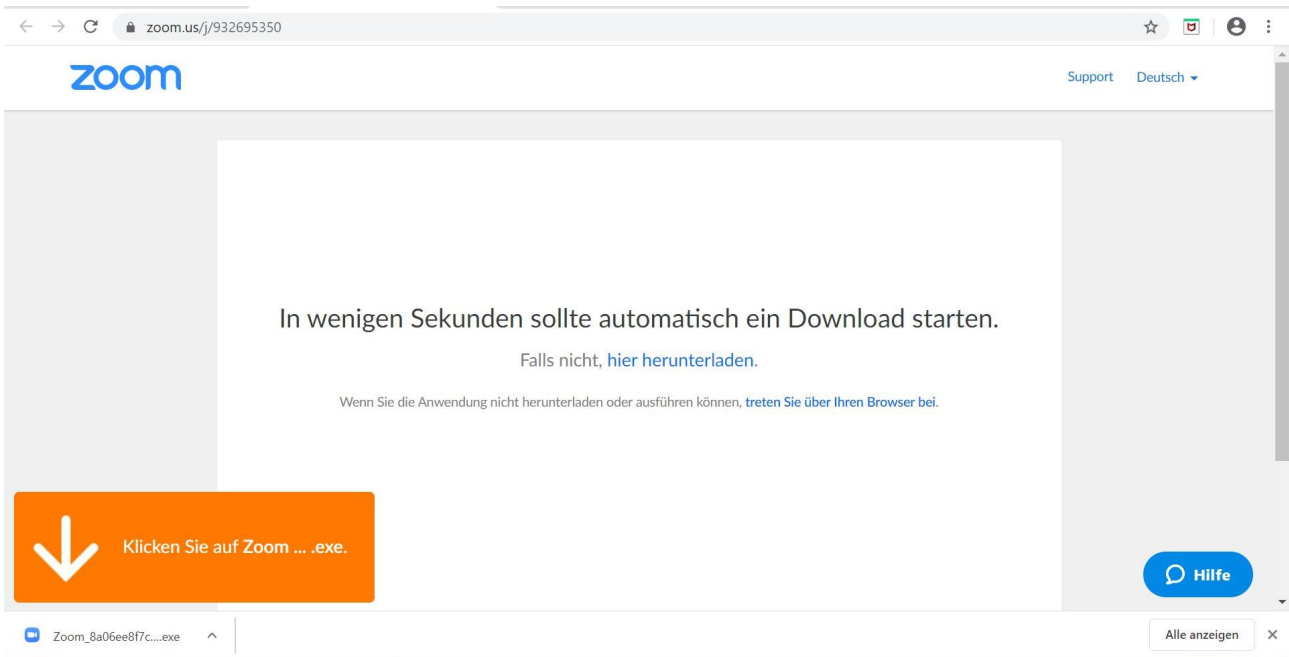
zoom.us/j/932695350

zoom

Support Deutsch

In wenigen Sekunden sollte automatisch ein Download starten.

Falls nicht, hier herunterladen.

Wenn Sie die Anwendung nicht herunterladen oder ausführen können, treten Sie über Ihren Browser bei.

Klicken Sie auf Zoom ... .exe.

Hilfe

Zoom_8a06ee8f7c....exe

Alle anzeigen